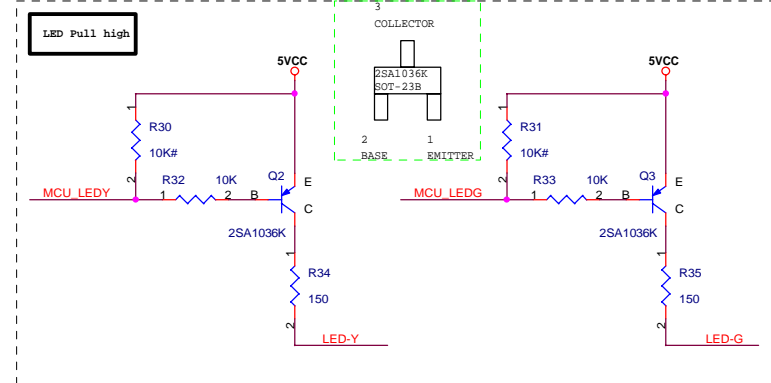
LED Pull high

3
COLLECTOR
2SA1036K
SOT-23B
2
BASE
1
EMITTER

5VCC
1
R30
10K#
2
MCU_LEDY
R32
1
10K
2
B
Q2
E
C
2SA1036K
1
R34
150
2
LED-Y

5VCC
1
R31
10K#
2
MCU_LEDG
R33
1
10K
2
B
Q3
E
C
2SA1036K
1
R35
150
2
LED-G